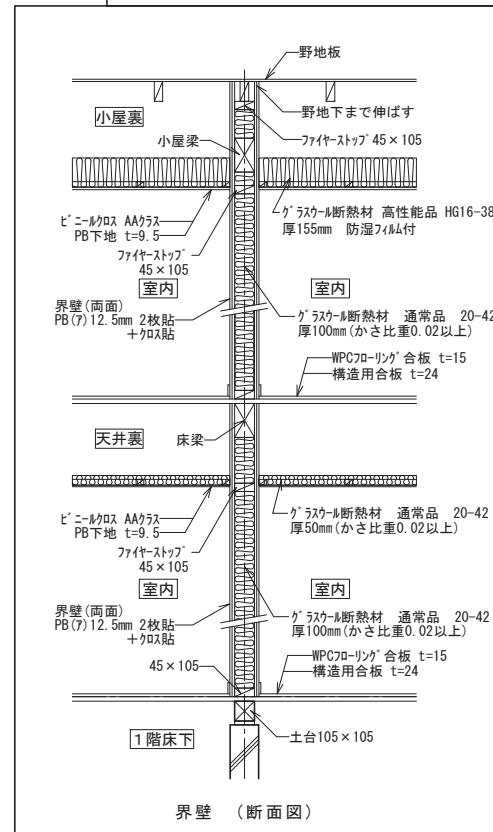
野地板

野地下まで伸ばす

小屋裏

小屋梁

ファイヤーストップ 45 × 105

ビニールクロス AAクラス
PB下地 t=9.5

グラスウール断熱材 高性能品 HG16-38
厚155mm 防湿フィルム付

ファイヤーストップ
45 × 105

室内

室内

界壁(両面)
PB(ア)12.5mm 2枚貼
+クロス貼

グラスウール断熱材 通常品 20-42
厚100mm(かさ比重0.02以上)

WPCフローリング合板 t=15
構造用合板 t=24

天井裏

床梁

ビニールクロス AAクラス
PB下地 t=9.5

グラスウール断熱材 通常品 20-42
厚50mm(かさ比重0.02以上)

ファイヤーストップ
45 × 105

室内

室内

界壁(両面)
PB(ア)12.5mm 2枚貼
+クロス貼

グラスウール断熱材 通常品 20-42
厚100mm(かさ比重0.02以上)

45 × 105

WPCフローリング合板 t=15
構造用合板 t=24

1階床下

土台105 × 105

界壁 (断面図)